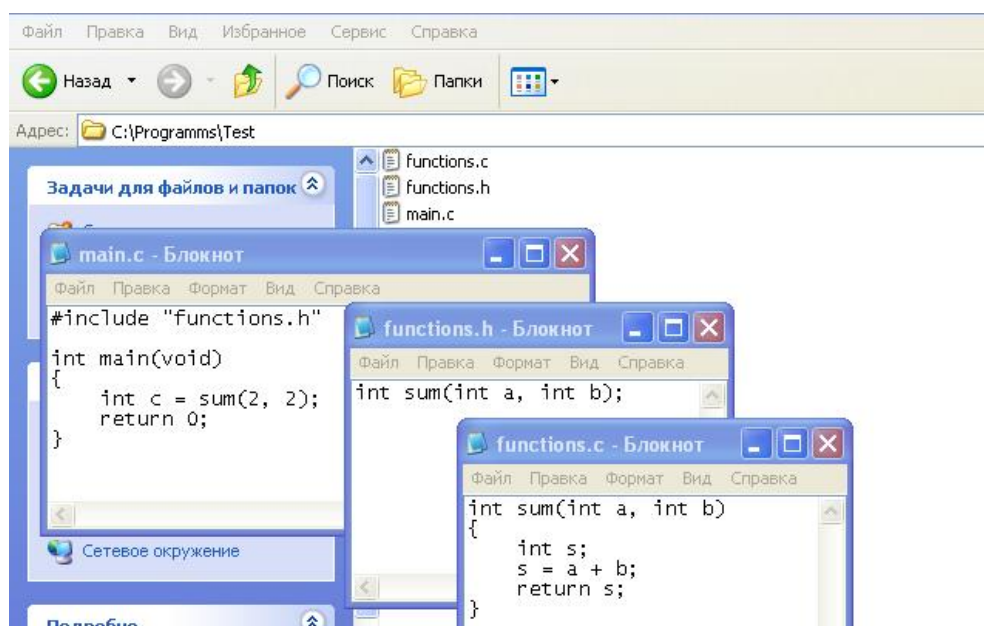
Файл Правка Вид Избранное Сервис Справка

Назад Поиск Папки

Адрес: C:\Programms\Test

functions.c
functions.h
main.c

Задачи для файлов и папок

main.c - Блокнот

Файл Правка Формат Вид Справка

#include "functions.h"

int main(void)
{
    int c = sum(2, 2);
    return 0;
}

functions.h - Блокнот

Файл Правка Формат Вид Справка

int sum(int a, int b);

functions.c - Блокнот

Файл Правка Формат Вид Справка

int sum(int a, int b)
{
    int s;
    s = a + b;
    return s;
}

Сетевое окружение

Подробно